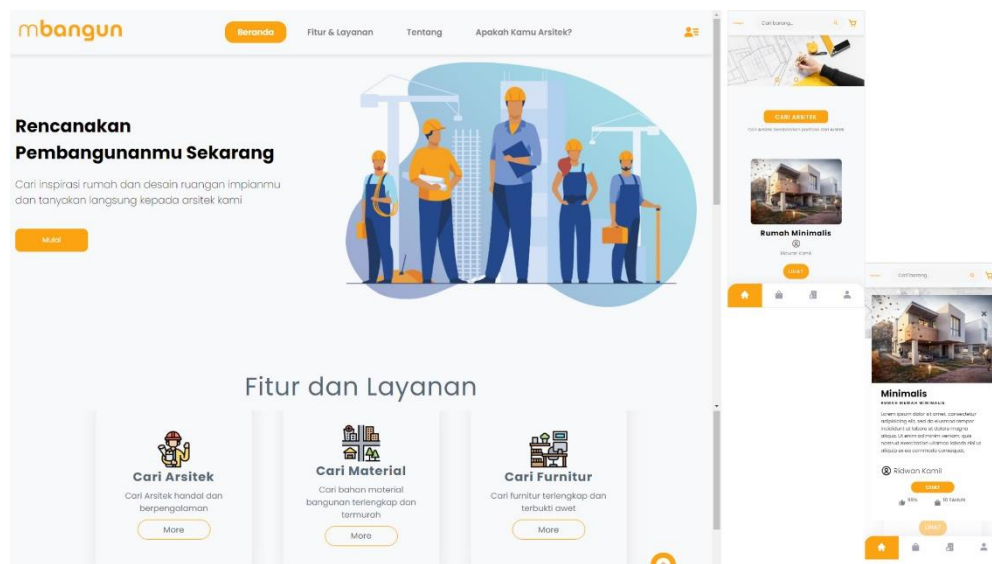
mbangun

Beranda Fitur & Layanan Tentang Apakah Kamu Arsitek?

Rencanakan Pembangunanmu Sekarang

Cari inspirasi rumah dan desain ruangan impianmu dan tanyakan langsung kepada arsitek kami

Mulai

Fitur dan Layanan

Cari Arsitek
Cari Arsitek handal dan berpengalaman
More

Cari Material
Cari bahan material bangunan terlengkap dan termurah
More

Cari Furnitur
Cari furnitur terlengkap dan terbukti awet
More

Cari barang...

CARI ARSITEK

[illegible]

Rumah Minimalis
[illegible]
LIHAT

Cari barang...

Minimalis
RUMAH MEWAH MINIMALIS
Lorem ipsum dolor sit amet, consectetur adipisicing elit, sed do eiusmod tempor incididunt ut labore et dolore magna aliqua. Ut enim ad minim veniam, quis nostrud exercitation ullamco laboris nisi ut aliquip ex ea commodo consequat.

Ridwan Kamil
CHAT
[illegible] 10 Tahun
LIHAT